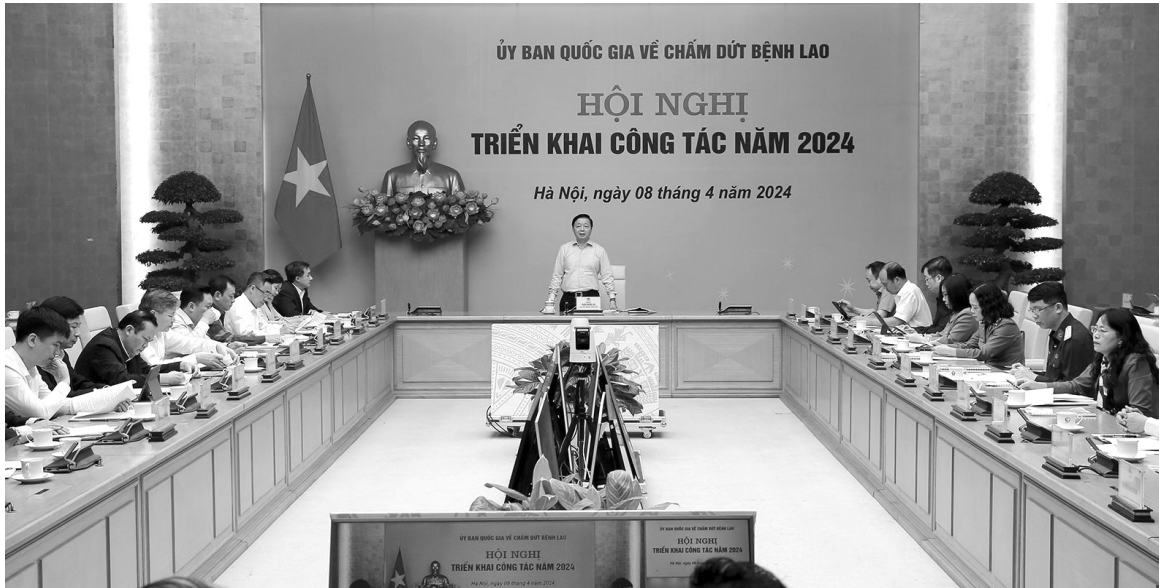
ỦY BAN QUỐC GIA VỀ CHẤM DỨT BỆNH LAO

HỘI NGHỊ
TRIỂN KHAI CÔNG TÁC NĂM 2024

Hà Nội, ngày 08 tháng 4 năm 2024

ỦY BAN QUỐC GIA VỀ CHẤM DỨT BỆNH LAO
HỘI NGHỊ
TRIỂN KHAI CÔNG TÁC NĂM 2024
Hà Nội, ngày 08 tháng 4 năm 2024

ỦY BAN QUỐC GIA VỀ CHẤM DỨT BỆNH LAO
HỘI NGHỊ
TRIỂN KHAI CÔNG TÁC NĂM 2024
Hà Nội, ngày 08 tháng 4 năm 2024